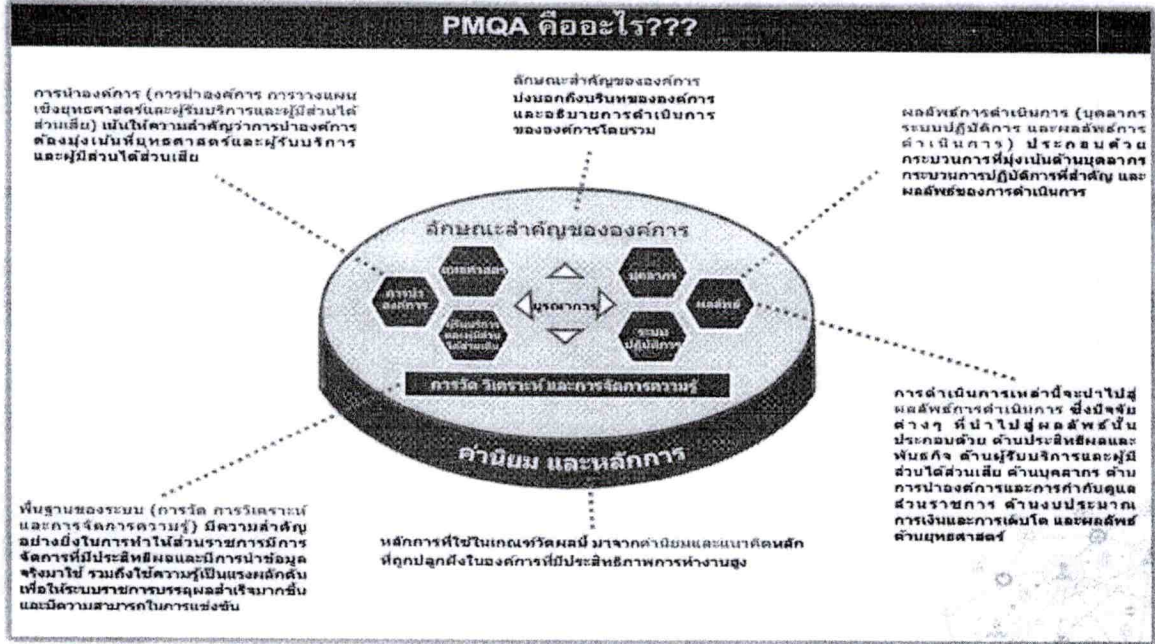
PMQA คืออะไร???

การนำองค์กร (การนำองค์กร การวางแผนเชิงยุทธศาสตร์และผู้รับบริการและผู้มีส่วนได้ส่วนเสีย) เน้นให้ความสำคัญว่าการนำองค์กรต้องมุ่งเน้นที่ยุทธศาสตร์และผู้รับบริการและผู้มีส่วนได้ส่วนเสีย

ลักษณะสำคัญขององค์กร บ่งบอกถึงบริบทขององค์กร และอธิบายการดำเนินการขององค์กรโดยรวม

ผลลัพธ์การดำเนินการ (บุคลากร ระบบปฏิบัติการ และผลลัพธ์การดำเนินการ) ประกอบด้วย กระบวนการที่มุ่งเน้นด้านบุคลากร กระบวนการปฏิบัติการที่สำคัญ และผลลัพธ์ของการดำเนินการ

ลักษณะสำคัญขององค์กร

การนำองค์กร

ยุทธศาสตร์

ผู้รับบริการและผู้มีส่วนได้ส่วนเสีย

บูรณาการ

บุคลากร

ระบบปฏิบัติการ

ผลลัพธ์

การวัด วิเคราะห์ และการจัดการความรู้

ค่านิยม และหลักการ

การดำเนินการเหล่านี้จะนำไปสู่ผลลัพธ์การดำเนินการ ซึ่งปัจจัยต่างๆ ที่นำไปสู่ผลลัพธ์นั้น ประกอบด้วย ด้านประสิทธิผลและพันธกิจ ด้านผู้รับบริการและผู้มีส่วนได้ส่วนเสีย ด้านบุคลากร ด้านการนำองค์การและการกำกับดูแลส่วนราชการ ด้านงบประมาณ การเงินและการเติบโต และผลลัพธ์ด้านยุทธศาสตร์

พื้นฐานของระบบ (การวัด การวิเคราะห์ และการจัดการความรู้) มีความสำคัญอย่างยิ่งในการทำให้ส่วนราชการมีการจัดการที่มีประสิทธิผลและมีการนำข้อมูลจริงมาใช้ รวมถึงใช้ความรู้เป็นแรงผลักดันเพื่อให้ระบบราชการบรรลุผลสำเร็จมากขึ้นและมีความสามารถในการแข่งขัน

หลักการที่ใช้ในเกณฑ์วัดผลนี้ มาจากค่านิยมและแนวคิดหลักที่ถูกปลูกฝังในองค์กรที่มีประสิทธิภาพการทำงานสูง